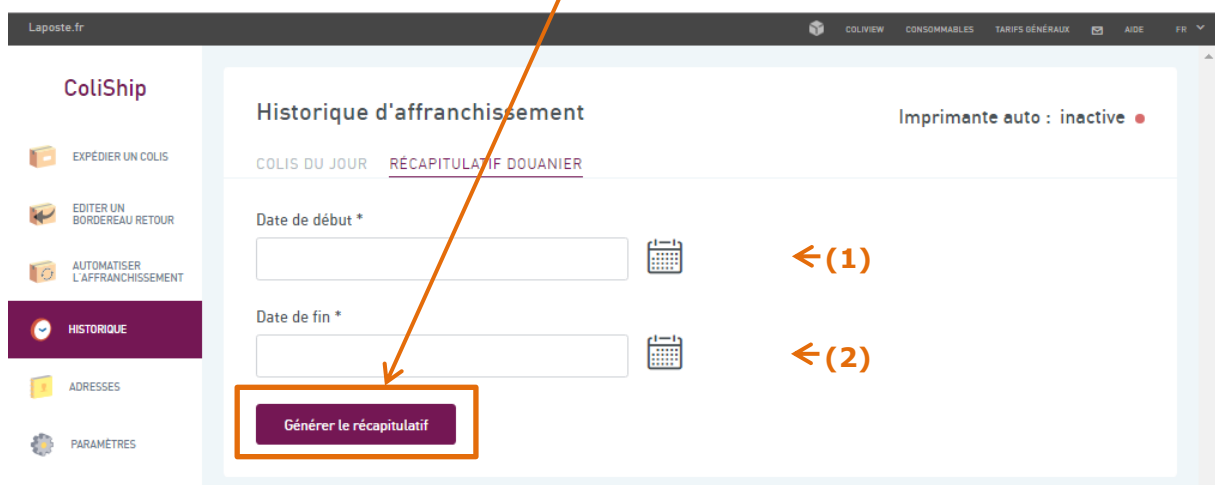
Laposte.fr

COLIVIEW CONSOMMABLES TARIFS GÉNÉRAUX AIDE FR

ColiShip

EXPÉDIER UN COLIS

EDITER UN BORDEREAU RETOUR

AUTOMATISER L'AFFRANCHISSEMENT

HISTORIQUE

ADRESSES

PARAMÈTRES

Historique d'affranchissement

Imprimante auto : inactive

COLIS DU JOUR RÉCAPITULATIF DOUANIER

Date de début *

(1)

Date de fin *

(2)

Générer le récapitulatif